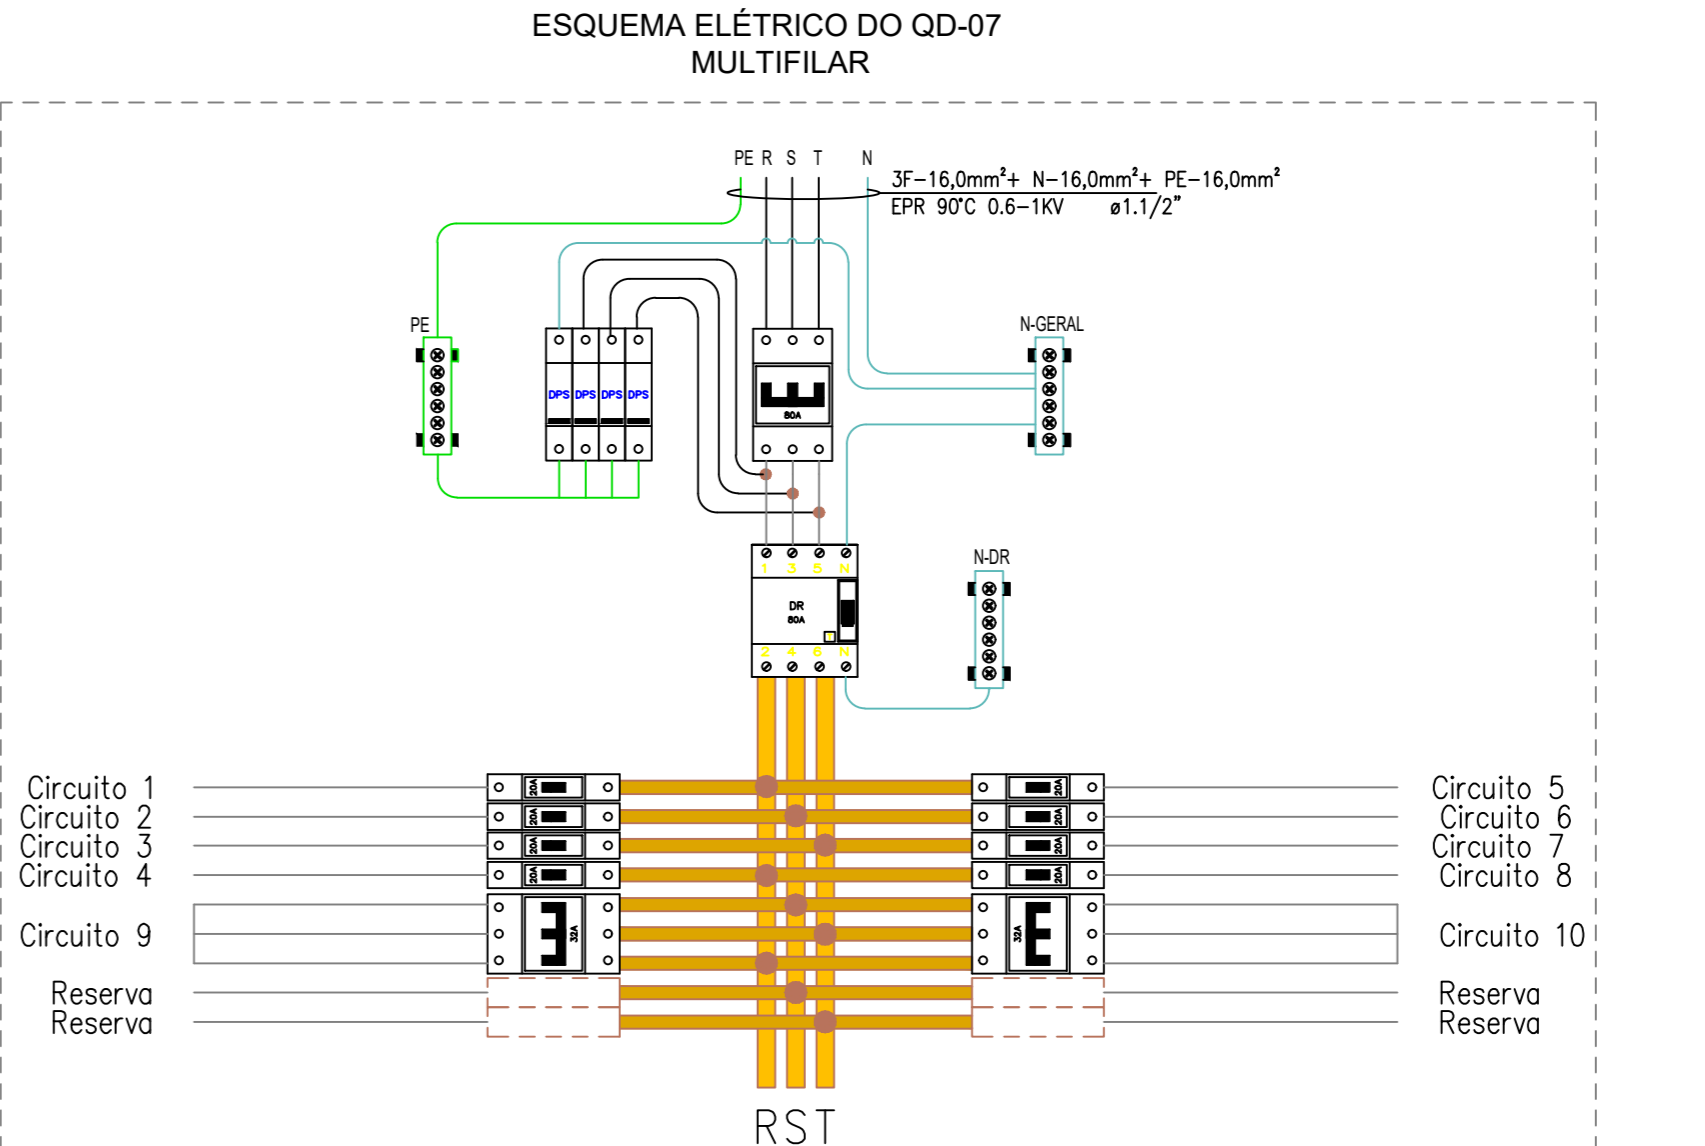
ESQUEMA ELÉTRICO DO QD-07
MULTIFILAR

PE R S T N

3F–16,0mm²+ N–16,0mm²+ PE–16,0mm²
EPR 90°C 0.6–1KV ø1.1/2"

PE

DPS DPS DPS DPS

80A

N-GERAL

1 3 5 N
DR
80A
2 4 6 N

N-DR

Circuito 1
Circuito 2
Circuito 3
Circuito 4
Circuito 9
Reserva
Reserva

20A
20A
20A
20A
32A

20A
20A
20A
20A
32A

Circuito 5
Circuito 6
Circuito 7
Circuito 8
Circuito 10
Reserva
Reserva

RST